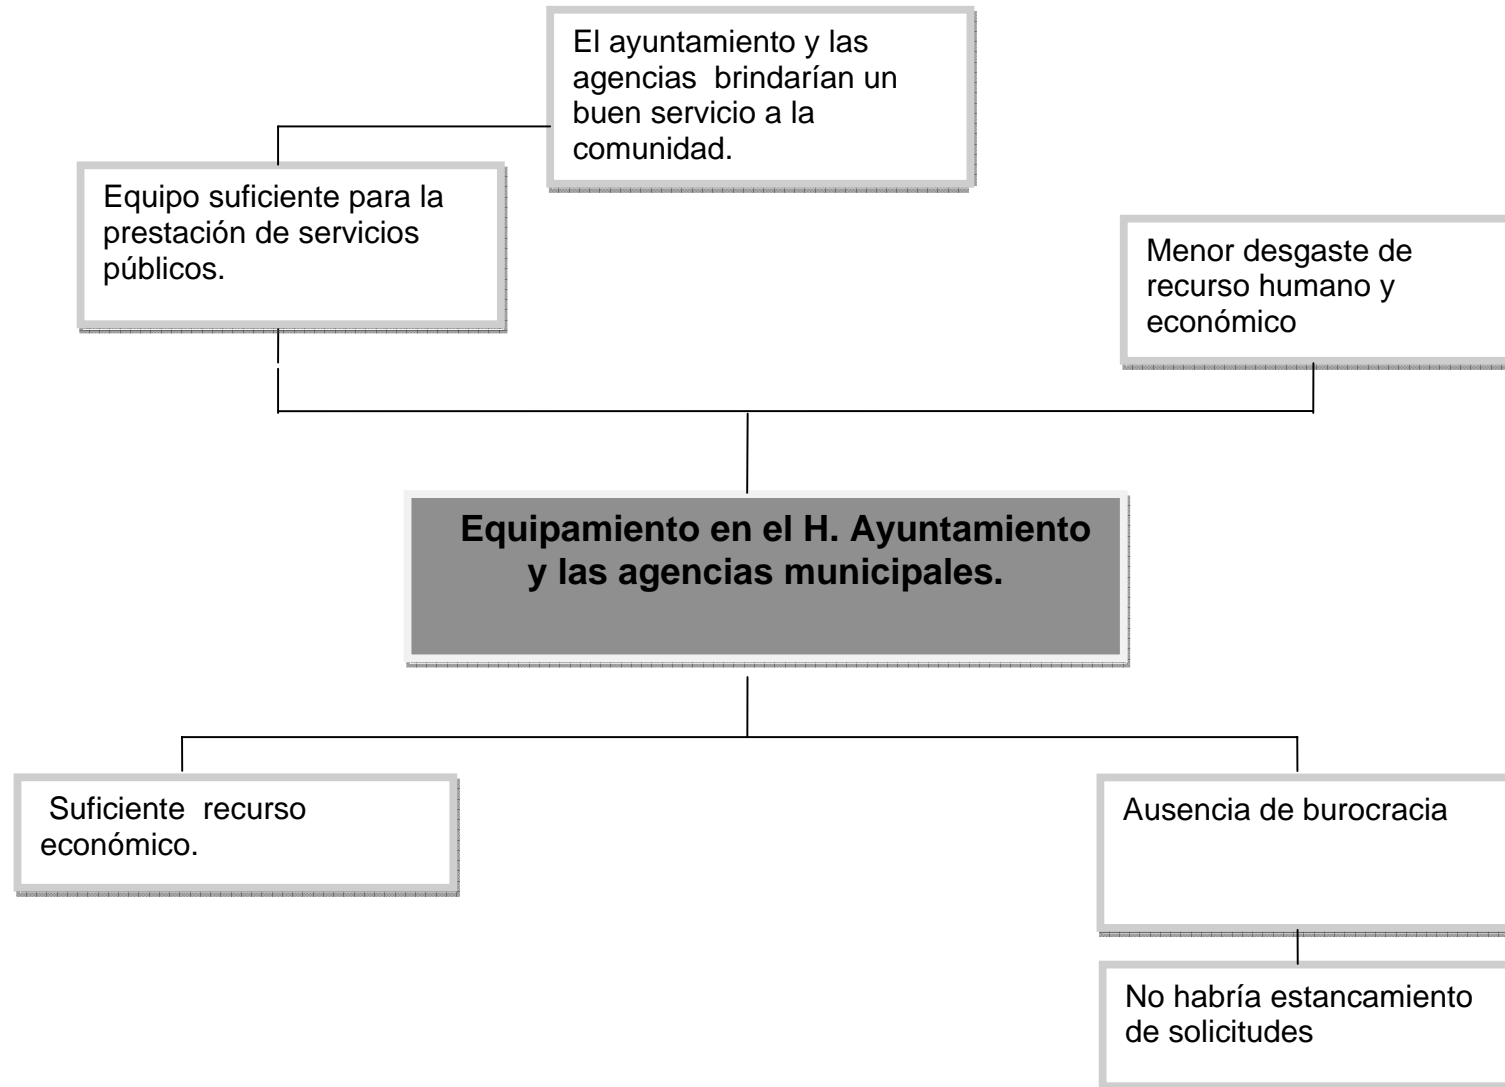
El ayuntamiento y las agencias brindarían un buen servicio a la comunidad.

Equipo suficiente para la prestación de servicios públicos.

Menor desgaste de recurso humano y económico

Equipamiento en el H. Ayuntamiento y las agencias municipales.

Suficiente recurso económico.

Ausencia de burocracia

No habría estancamiento de solicitudes